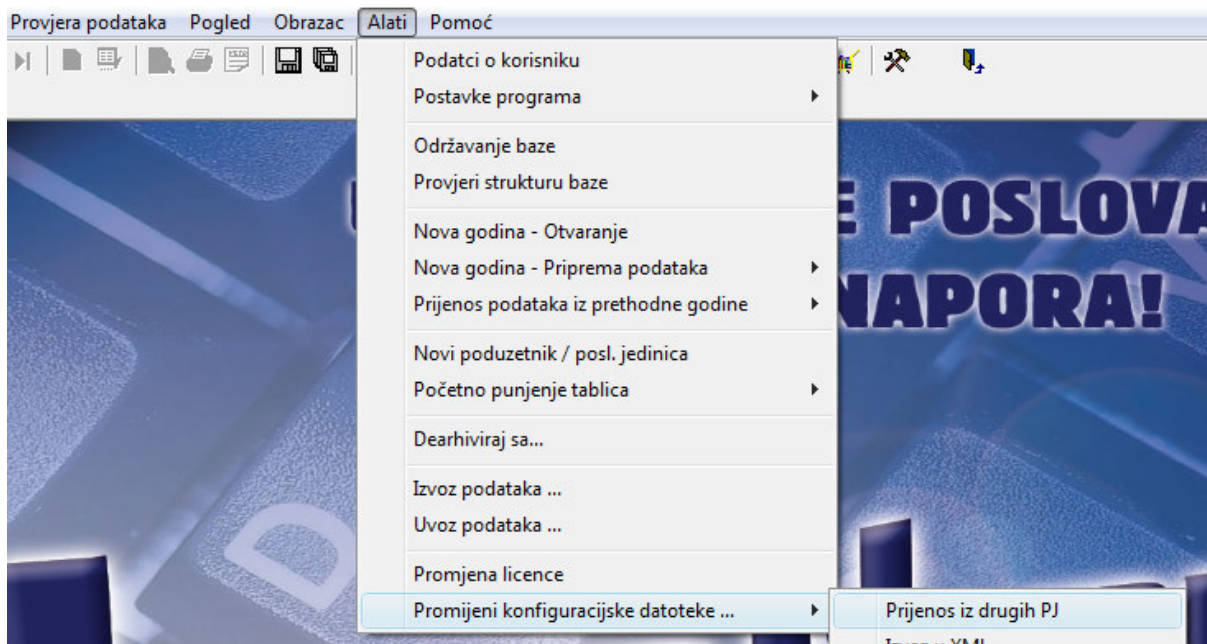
Provjera podataka Pogled Obrazac Alati Pomoć

Podatci o korisniku
Postavke programa

Održavanje baze
Provjeri strukturu baze

Nova godina - Otvaranje
Nova godina - Priprema podataka
Prijenos podataka iz prethodne godine

Novi poduzetnik / posl. jedinica
Početno punjenje tablica

Dearhiviraj sa...

Izvoz podataka ...
Uvoz podataka ...

Promjena licence
Promijeni konfiguracijske datoteke ...

Prijenos iz drugih PJ
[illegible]

E POSLOVA
NAPORA!